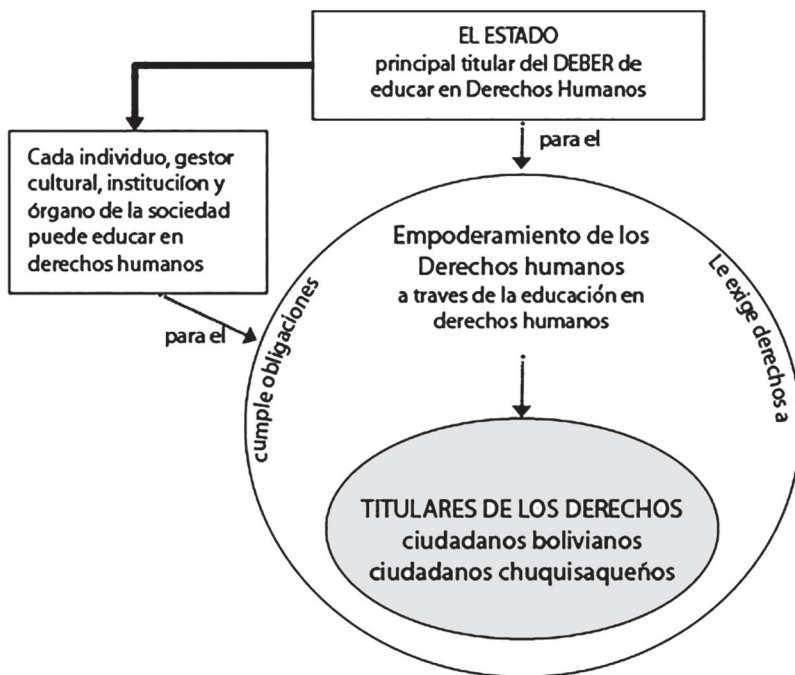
EL ESTADO
principal titular del DEBER de educar en Derechos Humanos

Cada individuo, gestor cultural, institucíon y órgano de la sociedad puede educar en derechos humanos

para el

para el

Empoderamiento de los Derechos humanos
a traves de la educación en derechos humanos

cumple obligaciones

Le exige derechos a

TITULARES DE LOS DERECHOS
ciudadanos bolivianos
ciudadanos chuquisaqueños